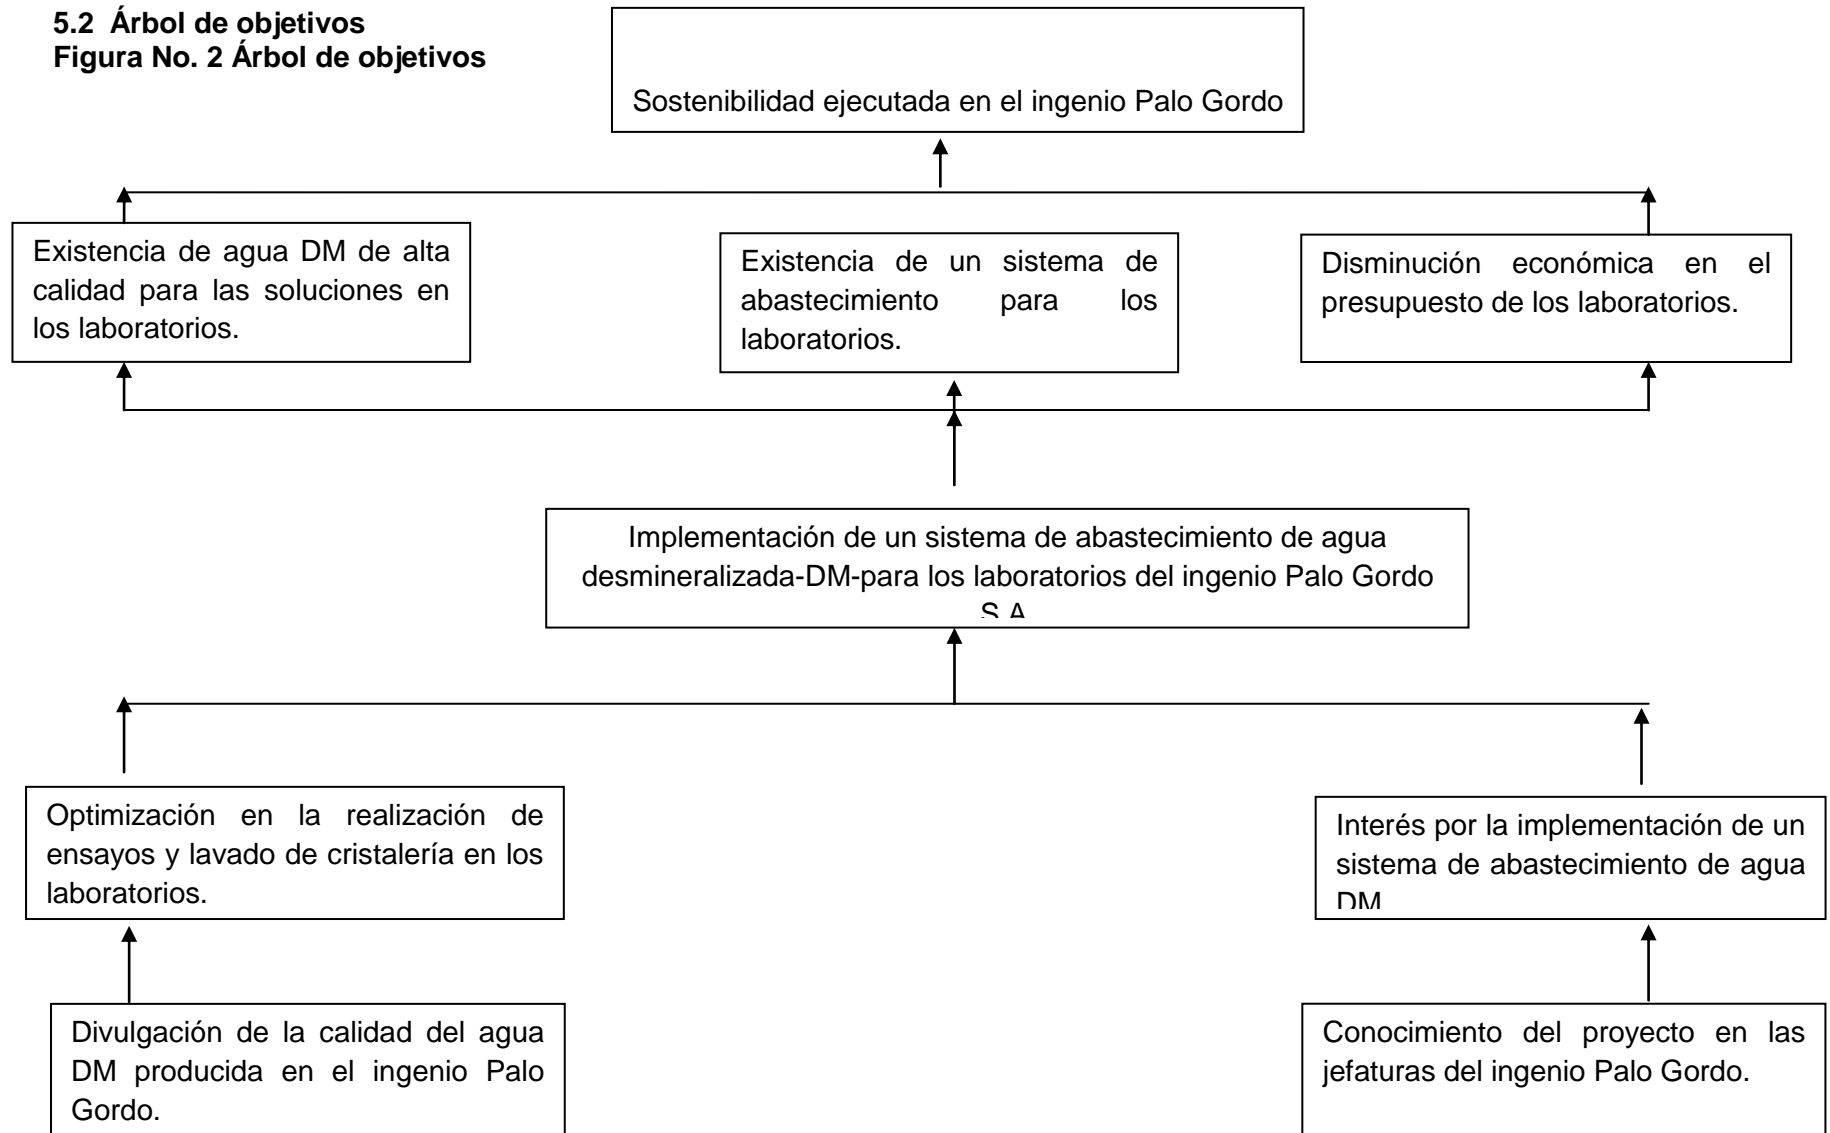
5.2 Árbol de objetivos
Figura No. 2 Árbol de objetivos

Sostenibilidad ejecutada en el ingenio Palo Gordo

Existencia de agua DM de alta calidad para las soluciones en los laboratorios.

Existencia de un sistema de abastecimiento para los laboratorios.

Disminución económica en el presupuesto de los laboratorios.

Implementación de un sistema de abastecimiento de agua desmineralizada-DM-para los laboratorios del ingenio Palo Gordo S.A.

Optimización en la realización de ensayos y lavado de cristalería en los laboratorios.

Interés por la implementación de un sistema de abastecimiento de agua DM

Divulgación de la calidad del agua DM producida en el ingenio Palo Gordo.

Conocimiento del proyecto en las jefaturas del ingenio Palo Gordo.